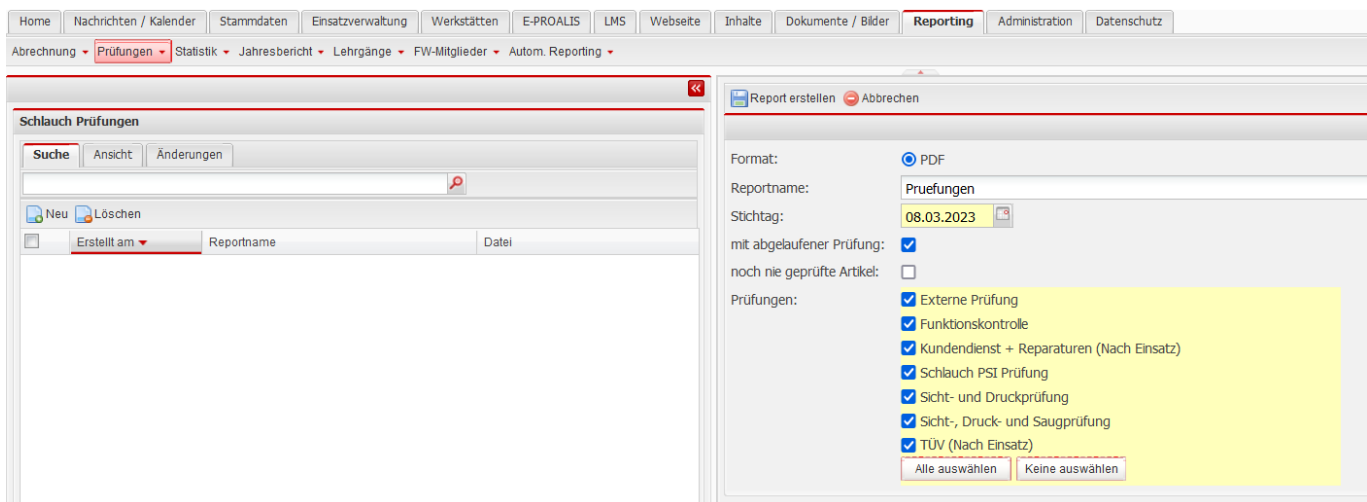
Home | Nachrichten / Kalender | Stammdaten | Einsatzverwaltung | Werkstätten | E-PROALIS | LMS | Webseite | Inhalte | Dokumente / Bilder | Reporting | Administration | Datenschutz

Abrechnung | Prüfungen | Statistik | Jahresbericht | Lehrgänge | FW-Mitglieder | Autom. Reporting

Schlauch Prüfungen

Suche | Ansicht | Änderungen

Neu | Löschen

| | Erstellt am | Reportname | Datei |
|---|---|---|---|

Report erstellen | Abbrechen

Format: PDF

Reportname: Pruefungen

Stichtag: 08.03.2023

mit abgelaufener Prüfung:

noch nie geprüfte Artikel:

Prüfungen:
Externe Prüfung
Funktionskontrolle
Kundendienst + Reparaturen (Nach Einsatz)
Schlauch PSI Prüfung
Sicht- und Druckprüfung
Sicht-, Druck- und Saugprüfung
TÜV (Nach Einsatz)

Alle auswählen | Keine auswählen